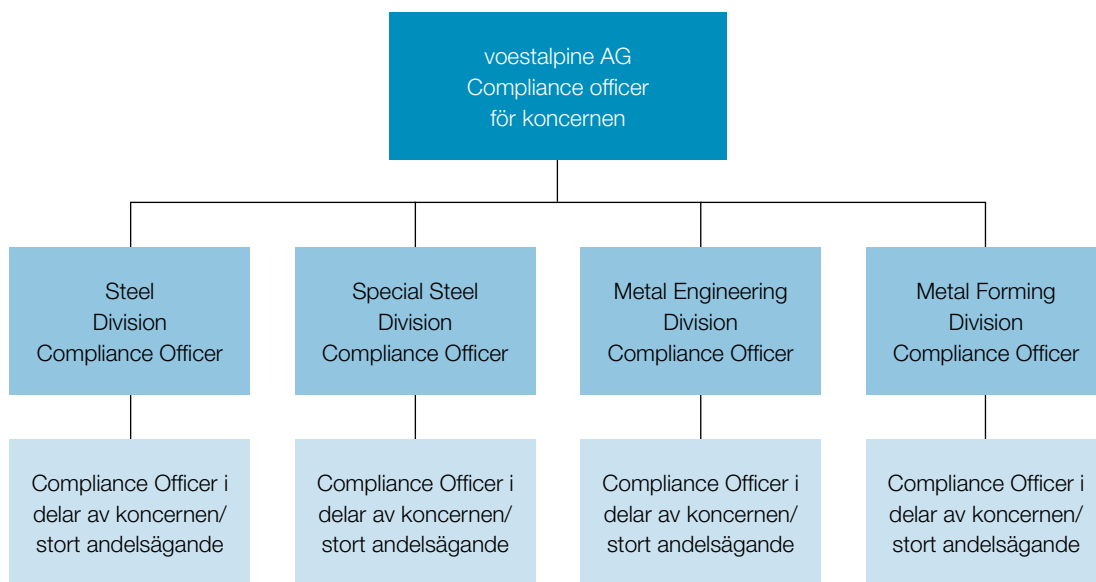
voestalpine AG
Compliance officer
för koncernen

Steel
Division
Compliance Officer

Special Steel
Division
Compliance Officer

Metal Engineering
Division
Compliance Officer

Metal Forming
Division
Compliance Officer

Compliance Officer i delar av koncernen/ stort andelsägande

Compliance Officer i delar av koncernen/ stort andelsägande

Compliance Officer i delar av koncernen/ stort andelsägande

Compliance Officer i delar av koncernen/ stort andelsägande